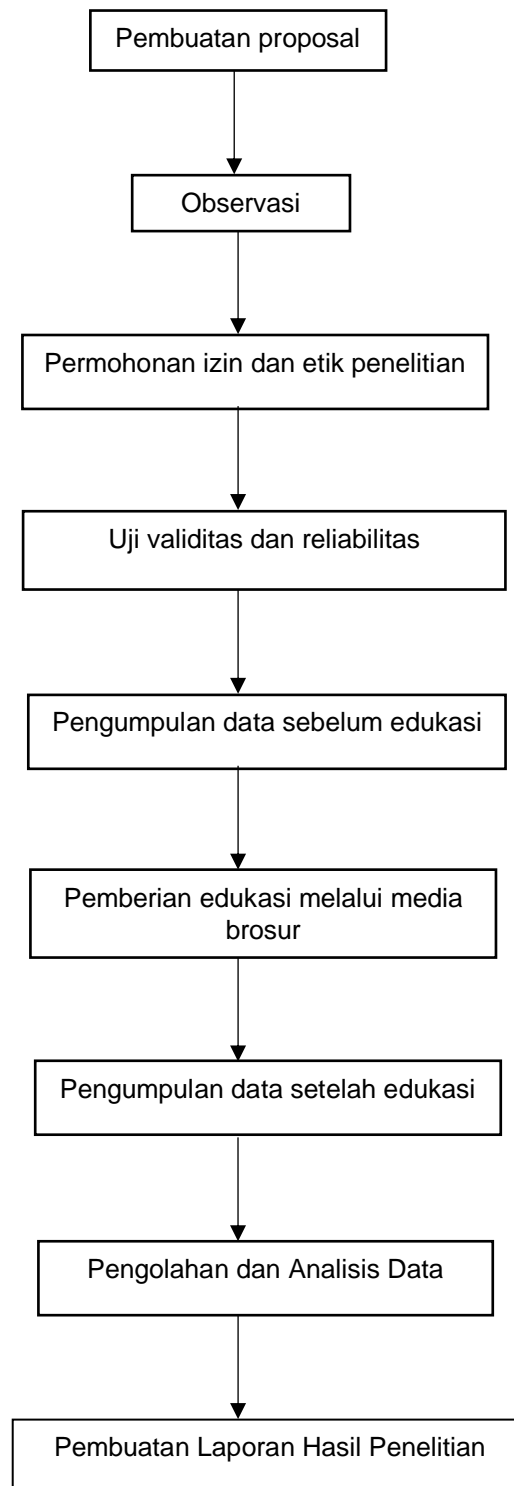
Pembuatan proposal

Observasi

Permohonan izin dan etik penelitian

Uji validitas dan reliabilitas

Pengumpulan data sebelum edukasi

Pemberian edukasi melalui media brosur

Pengumpulan data setelah edukasi

Pengolahan dan Analisis Data

Pembuatan Laporan Hasil Penelitian